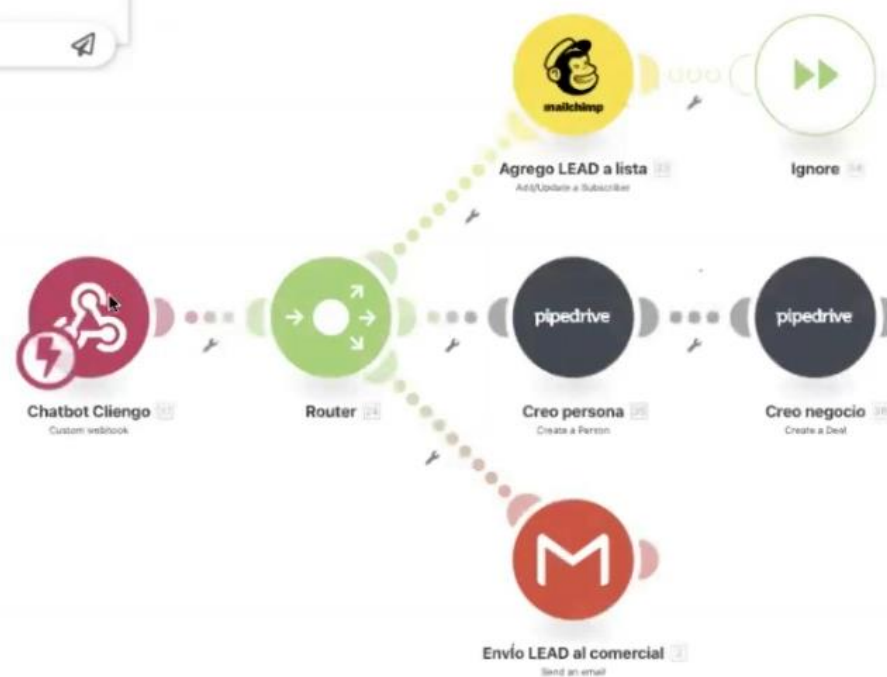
mailchimp

Agrego LEAD a lista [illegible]
Add/Update a Subscriber

Ignore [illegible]

Chatbot Cliengo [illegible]
Custom webhook

Router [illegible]

pipedrive

Creo persona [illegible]
Create a Person

pipedrive

Creo negocio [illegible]
Create a Deal

Envío LEAD al comercial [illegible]
Send an email